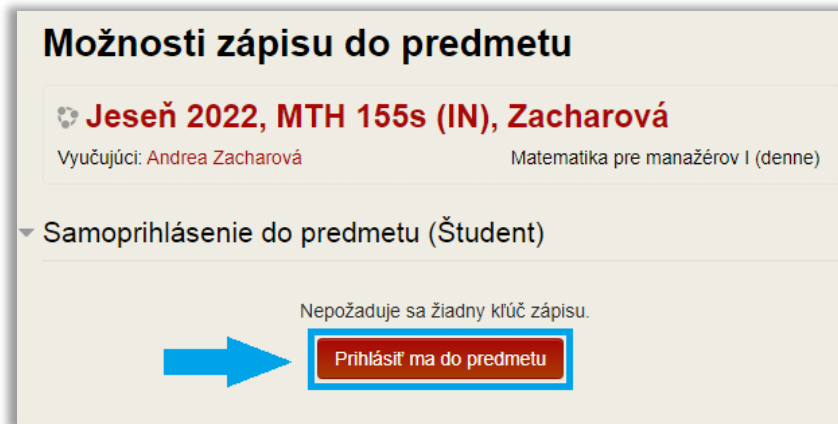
Možnosti zápisu do predmetu

Jeseň 2022, MTH 155s (IN), Zacharová

Vyučujúci: Andrea Zacharová

Matematika pre manažérov I (denne)

Samoprihlásenie do predmetu (Študent)

Nepožaduje sa žiadny kľúč zápisu.

Prihlásiť ma do predmetu